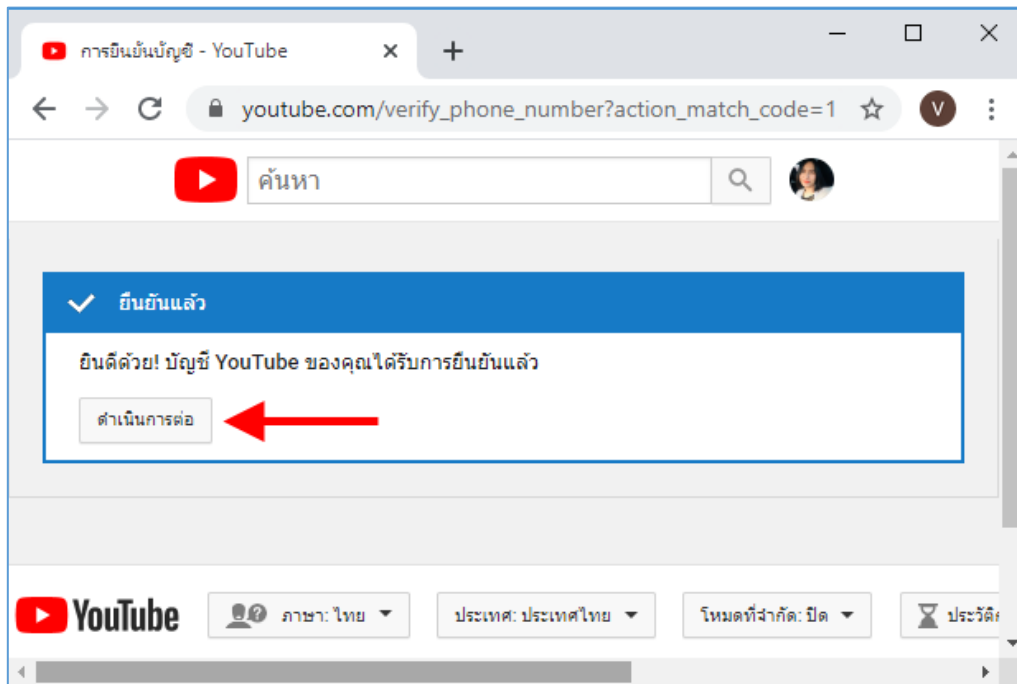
การยืนยันบัญชี - YouTube
×
+
youtube.com/verify_phone_number?action_match_code=1
V
ค้นหา

ยืนยันแล้ว
ยินดีด้วย! บัญชี YouTube ของคุณได้รับการยืนยันแล้ว
ดำเนินการต่อ

YouTube
ภาษา: ไทย
ประเทศ: ประเทศไทย
โหมดที่จำกัด: ปิด
ประวัติ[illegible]